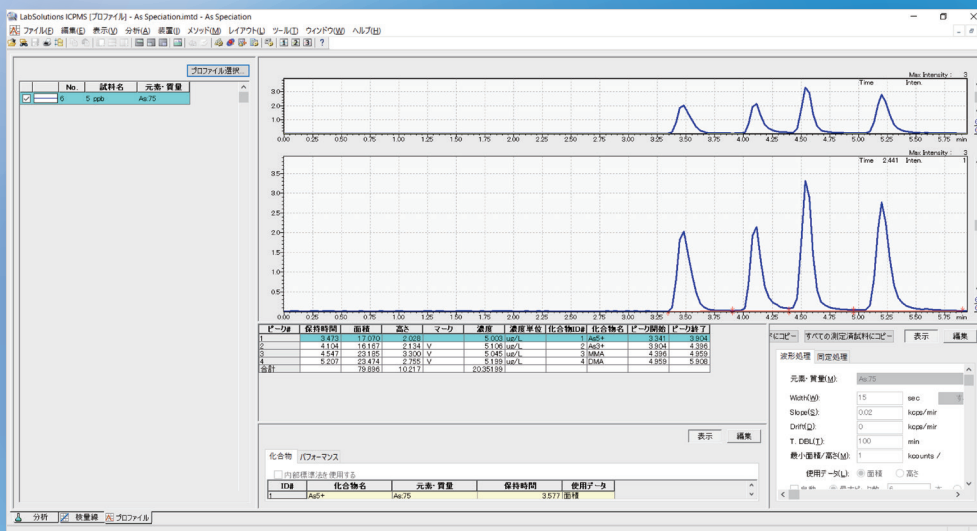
LabSolutions ICPMS [プロファイル] - As Speciation.imtd - As Speciation

ファイル(F) 編集(E) 表示(V) 分析(A) 装置(I) メソッド(M) レイアウト(L) ツール(T) ウィンドウ(W) ヘルプ(H)

プロファイル選択

| | No. | 試料名 | 元素・質量 |
|---|---|---|---|
| ☑ | 6 | 5 ppb | As 75 |

Max Intensity : 3
Time Inten.

3.0-
2.0-
1.0-
0.00 0.25 0.50 0.75 1.00 1.25 1.50 1.75 2.00 2.25 2.50 2.75 3.00 3.25 3.50 3.75 4.00 4.25 4.50 4.75 5.00 5.25 5.50 5.75 min

Max Intensity : 3
Time 2.441 Inten. 1

3.5-
3.0-
2.5-
2.0-
1.5-
1.0-
0.5-
0.0-
0.00 0.25 0.50 0.75 1.00 1.25 1.50 1.75 2.00 2.25 2.50 2.75 3.00 3.25 3.50 3.75 4.00 4.25 4.50 4.75 5.00 5.25 5.50 5.75 min

| ピーク# | 保持時間 | 面積 | 高さ | マーク | 濃度 | 濃度単位 | 化合物ID# | 化合物名 | ピーク開始 | ピーク終了 |
|---|---|---|---|---|---|---|---|---|---|---|
| 1 | 3.473 | 17.070 | 2.028 | | 5.003 | ug/L | 1 | As5+ | 3.341 | 3.904 |
| 2 | 4.104 | 16.167 | 2.134 | V | 5.106 | ug/L | 2 | As3+ | 3.904 | 4.396 |
| 3 | 4.547 | 23.185 | 3.300 | V | 5.045 | ug/L | 3 | MMA | 4.396 | 4.959 |
| 4 | 5.207 | 23.474 | 2.755 | V | 5.139 | ug/L | 4 | DMA | 4.959 | 5.908 |
| 合計 | | 79.896 | 10.217 | | 20.35139 | | | | | |

にコピー すべての測定済試料にコピー 表示 編集

波形処理 同定処理

元素・質量(M): As 75
Width(W): 15 sec
Slope(S): 0.02 kcps/min
Drift(D): 0 kcps/min
T. DBL(T): 100 min
最小面積/高さ(M): 1 kcounts /
使用データ(L): ◉ 面積 ○ 高さ

表示 編集

化合物 パフォーマンス
□ 内部標準法を使用する

| ID# | 化合物名 | 元素・質量 | 保持時間 | 使用データ |
|---|---|---|---|---|
| 1 | As5+ | As 75 | 3.577 | 面積 |

分析 検量線 プロファイル